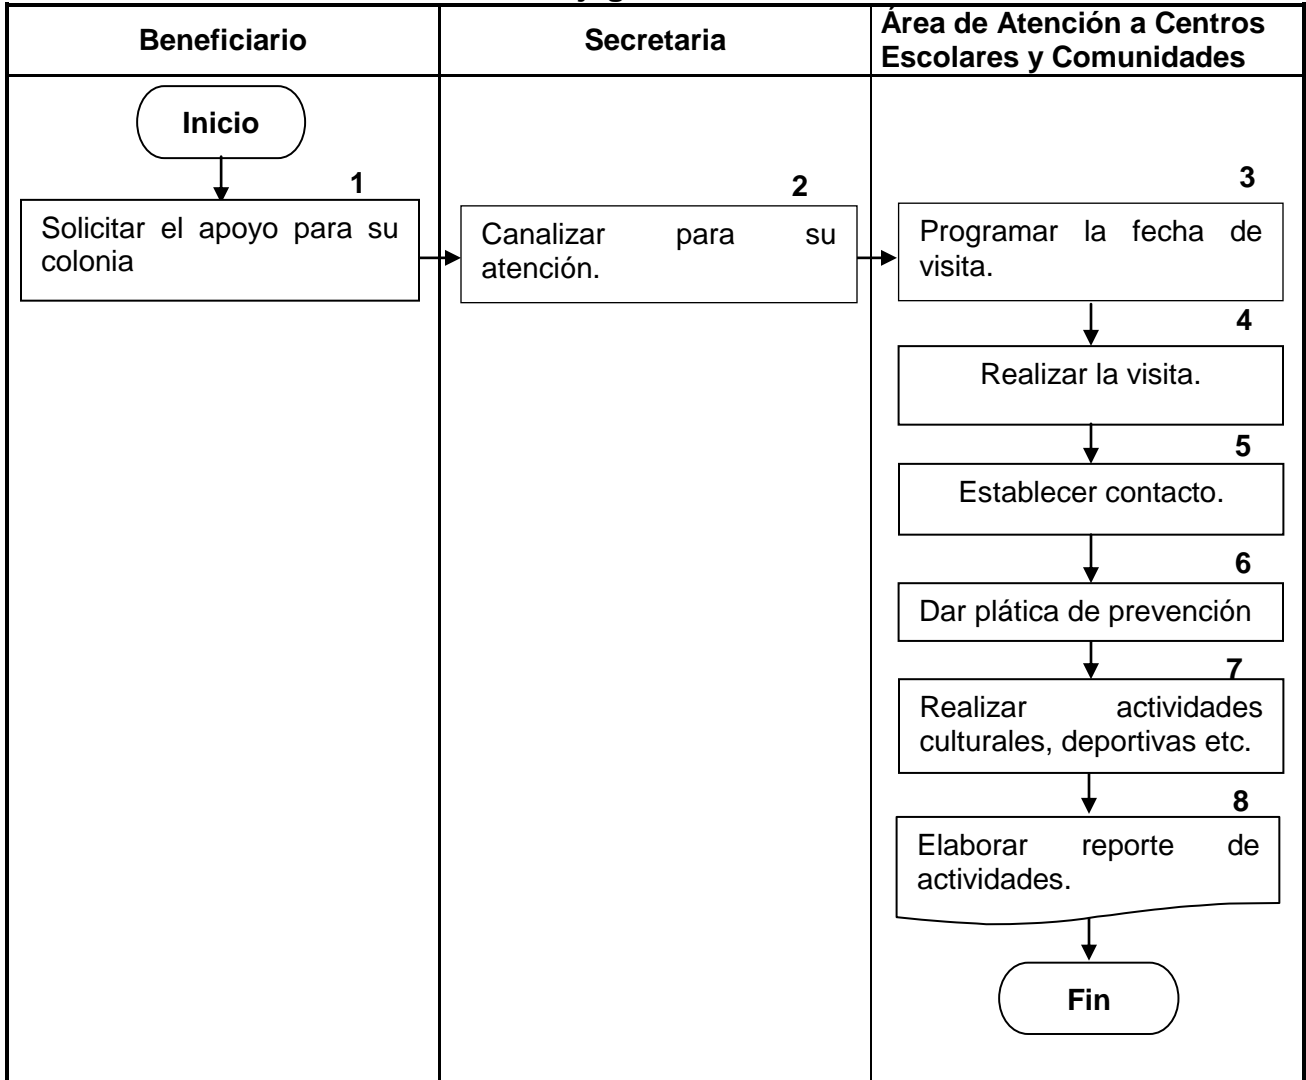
| Beneficiario | Secretaria | Área de Atención a Centros Escolares y Comunidades |
|---|---|---|
| Inicio | | |
| 1 Solicitar el apoyo para su colonia | 2 Canalizar para su atención. | 3 Programar la fecha de visita. |
| | | 4 Realizar la visita. |
| | | 5 Establecer contacto. |
| | | 6 Dar plática de prevención |
| | | 7 Realizar actividades culturales, deportivas etc. |
| | | 8 Elaborar reporte de actividades. |
| | | Fin |